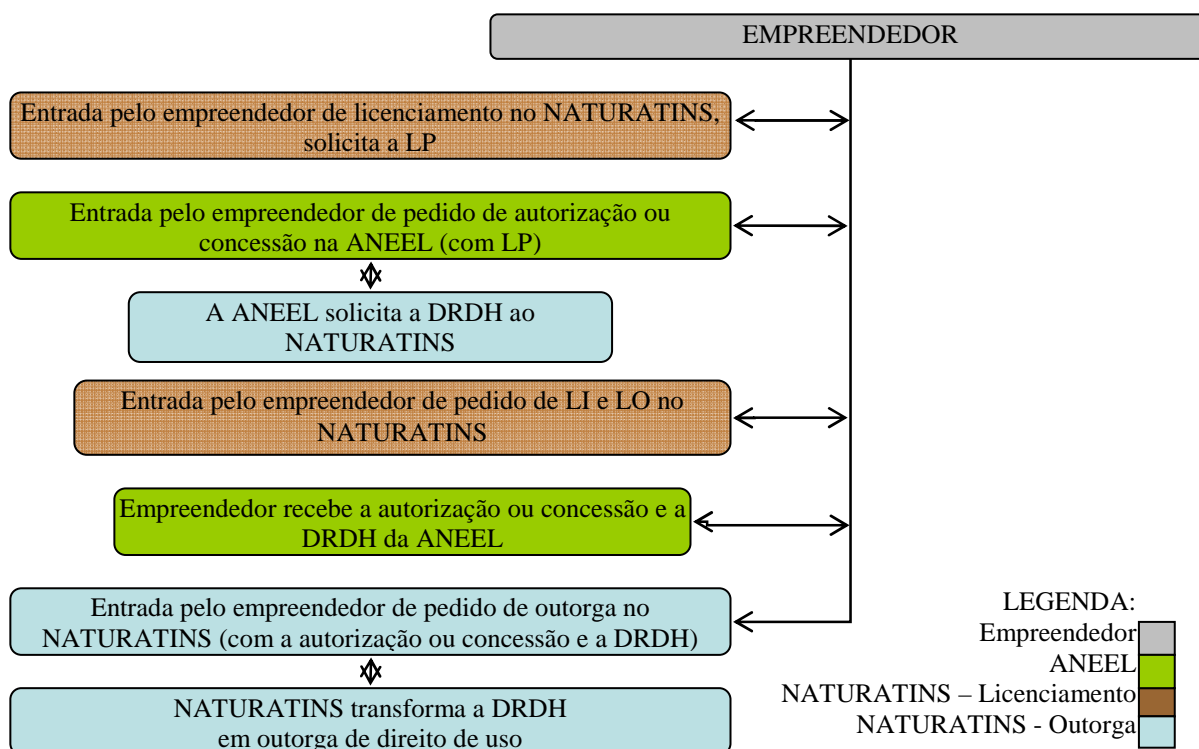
EMPREENDEDOR

Entrada pelo empreendedor de licenciamento no NATURATINS, solicita a LP

Entrada pelo empreendedor de pedido de autorização ou concessão na ANEEL (com LP)

A ANEEL solicita a DRDH ao NATURATINS

Entrada pelo empreendedor de pedido de LI e LO no NATURATINS

Empreendedor recebe a autorização ou concessão e a DRDH da ANEEL

Entrada pelo empreendedor de pedido de outorga no NATURATINS (com a autorização ou concessão e a DRDH)

NATURATINS transforma a DRDH em outorga de direito de uso

LEGENDA:
Empreendedor
ANEEL
NATURATINS – Licenciamento
NATURATINS - Outorga